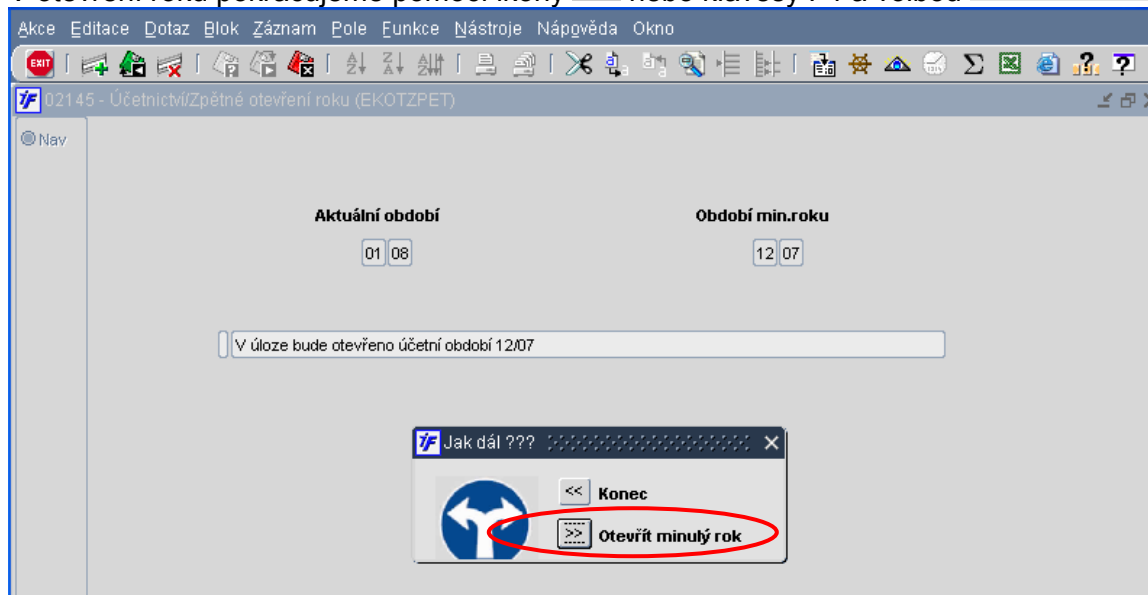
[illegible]

Akce Editace Dotaz Blok Záznam Pole Funkce Nástroje Nápověda Okno

EXIT

02145 - Účetnictví/Zpětné otevření roku (EKOTZPET)

Nav

Aktuální období

01 08

Období min.roku

12 07

V úloze bude otevřeno účetní období 12/07

Jak dál ???

<< Konec

>> Otevřít minulý rok